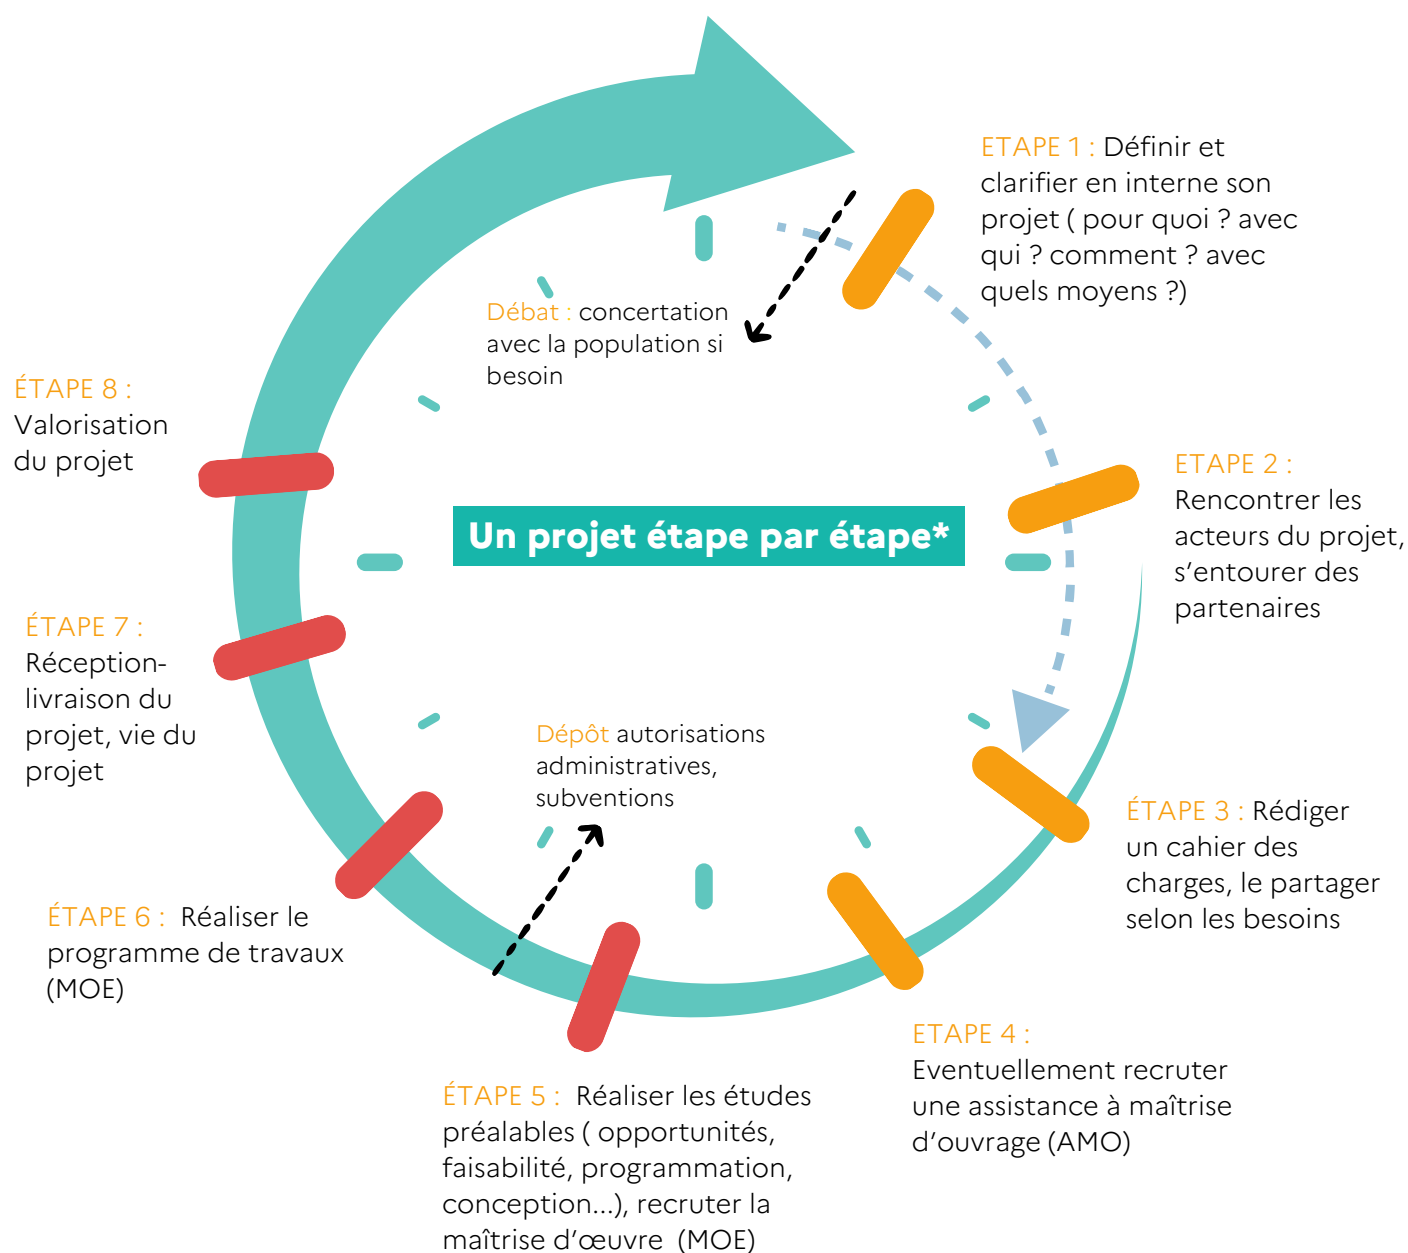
Un projet étape par étape*

ETAPE 1 : Définir et clarifier en interne son projet ( pour quoi ? avec qui ? comment ? avec quels moyens ?)

Débat : concertation avec la population si besoin

ETAPE 2 : Rencontrer les acteurs du projet, s'entourer des partenaires

ÉTAPE 3 : Rédiger un cahier des charges, le partager selon les besoins

ETAPE 4 : Eventuellement recruter une assistance à maîtrise d'ouvrage (AMO)

ÉTAPE 5 : Réaliser les études préalables ( opportunités, faisabilité, programmation, conception...), recruter la maîtrise d'œuvre (MOE)

Dépôt autorisations administratives, subventions

ÉTAPE 6 : Réaliser le programme de travaux (MOE)

ÉTAPE 7 : Réception-livraison du projet, vie du projet

ÉTAPE 8 : Valorisation du projet